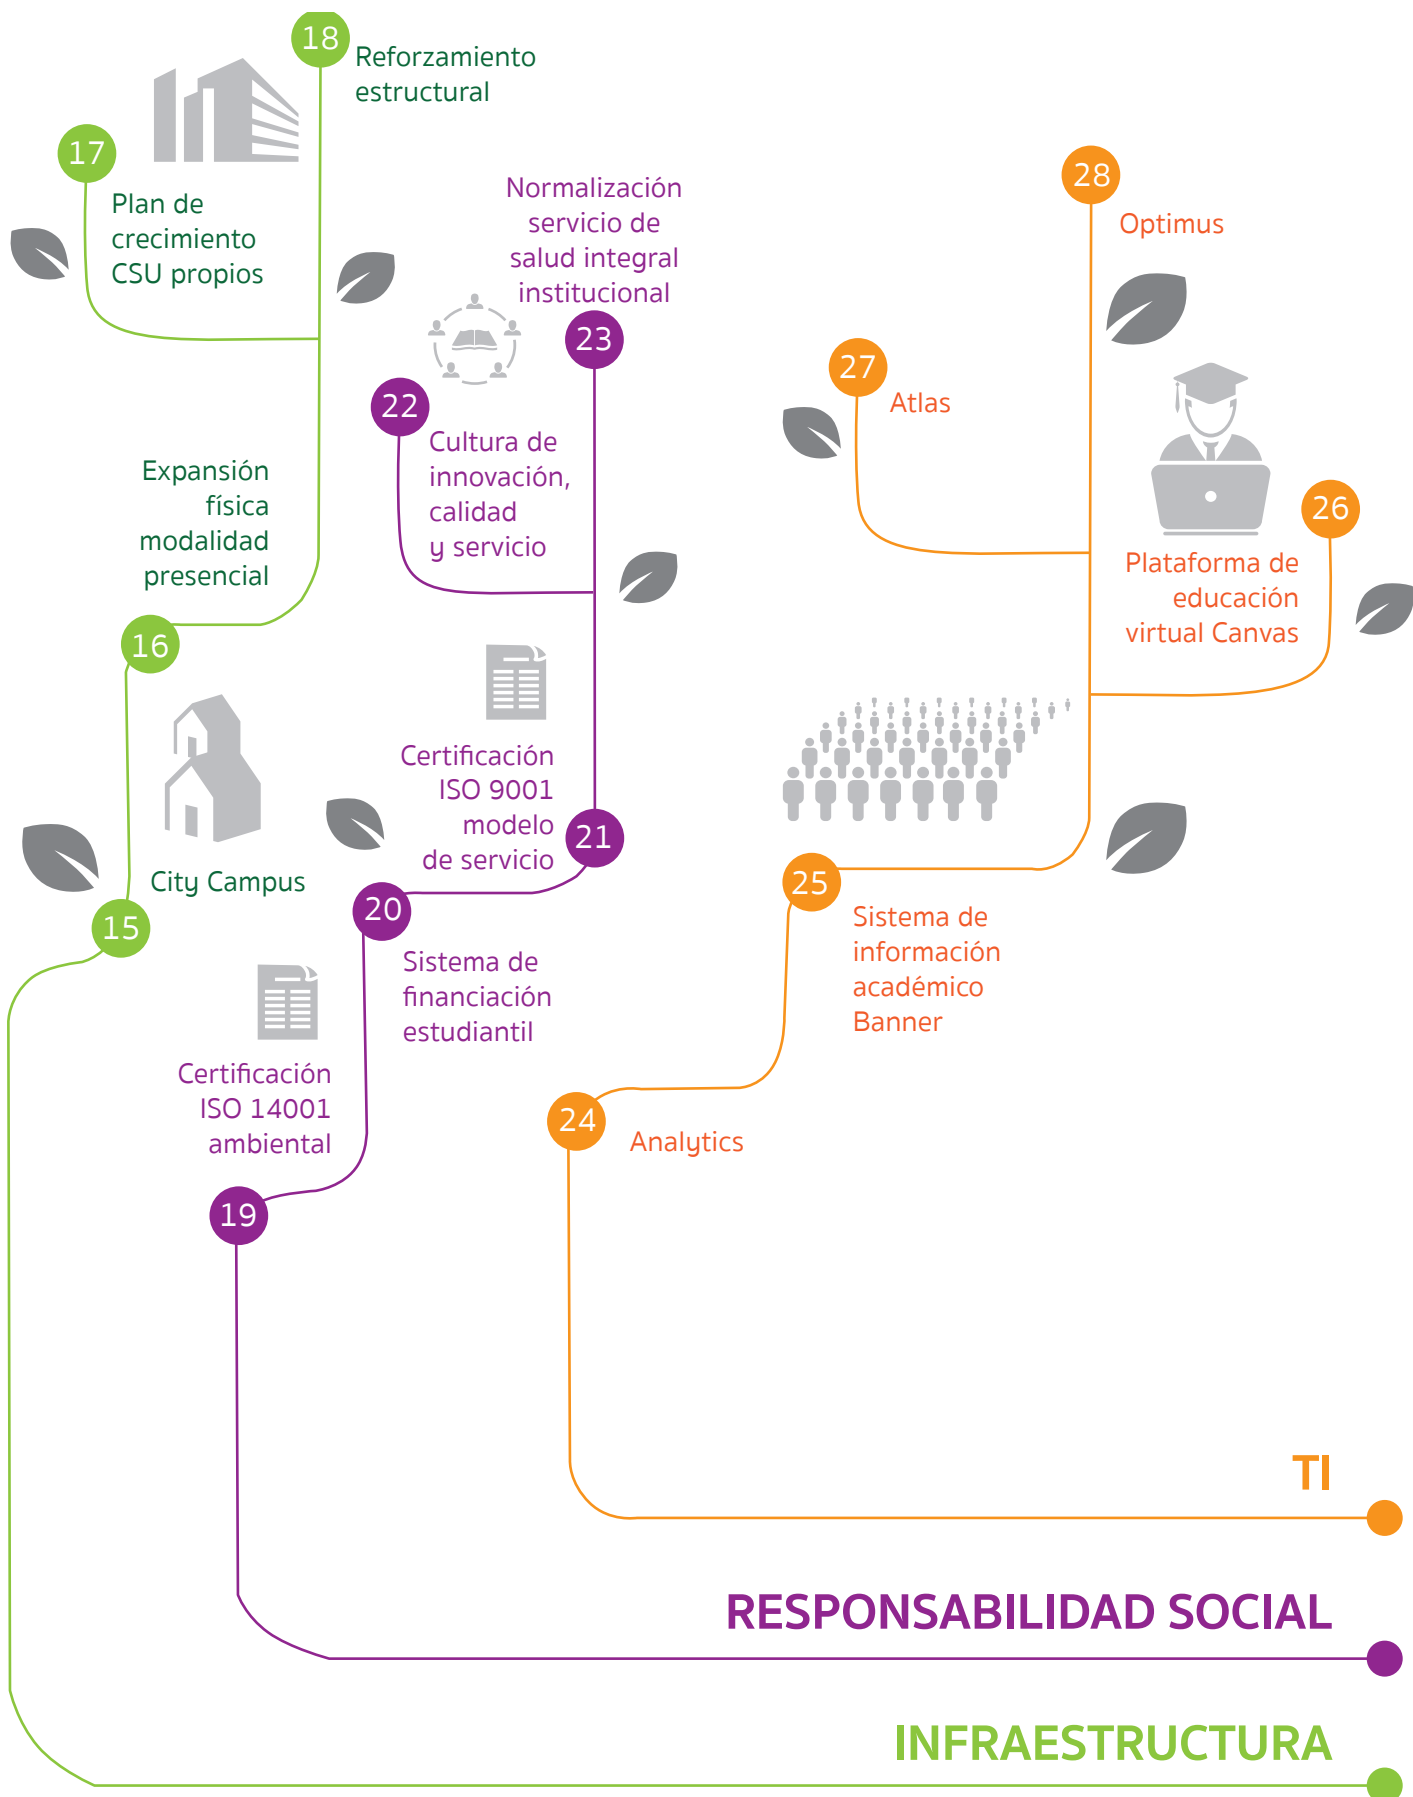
18 Reforzamiento estructural

17 Plan de crecimiento CSU propios

Normalización servicio de salud integral institucional 23

28 Optimus

27 Atlas

22 Cultura de innovación, calidad y servicio

Expansión física modalidad presencial

16

26 Plataforma de educación virtual Canvas

Certificación ISO 9001 modelo de servicio 21

City Campus

15

20 Sistema de financiación estudiantil

25 Sistema de información académico Banner

Certificación ISO 14001 ambiental

24 Analytics

19

TI

RESPONSABILIDAD SOCIAL

INFRAESTRUCTURA